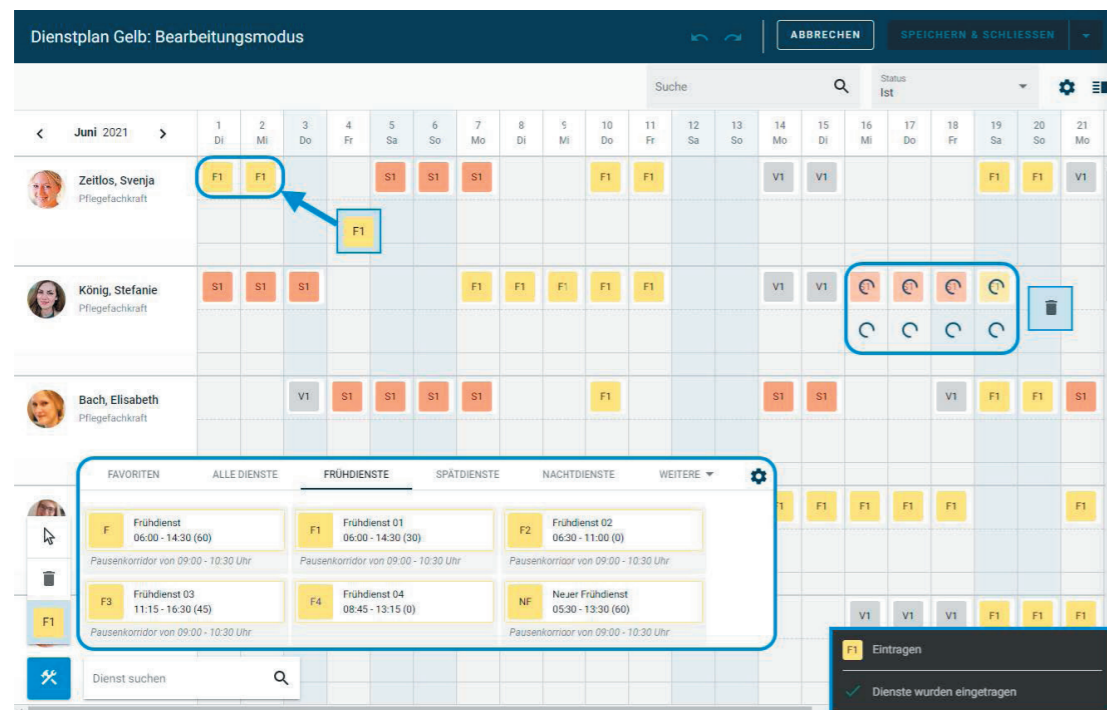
Dienstplan Gelb: Bearbeitungsmodus

ABBRECHEN SPEICHERN & SCHLIESSEN

Suche

Status
Ist

< Juni 2021 >

| | 1 Di | 2 Mi | 3 Do | 4 Fr | 5 Sa | 6 So | 7 Mo | 8 Di | 9 Mi | 10 Do | 11 Fr | 12 Sa | 13 So | 14 Mo | 15 Di | 16 Mi | 17 Do | 18 Fr | 19 Sa | 20 So | 21 Mo |
|---|---|---|---|---|---|---|---|---|---|---|---|---|---|---|---|---|---|---|---|---|---|
| Zeitlos, Svenja Pflegefachkraft | F1 | F1 | | | S1 | S1 | S1 | | | F1 | F1 | | | V1 | V1 | | | | F1 | F1 | V1 |
| König, Stefanie Pflegefachkraft | S1 | S1 | S1 | | | | F1 | F1 | F1 | F1 | F1 | | | V1 | V1 | | | | | | |
| Bach, Elisabeth Pflegefachkraft | | | V1 | S1 | S1 | S1 | S1 | | | F1 | | | | S1 | S1 | | | V1 | F1 | F1 | S1 |

F1

FAVORITEN ALLE DIENSTE FRÜHDIENSTE SPÄTDIENSTE NACHTDIENSTE WEITERE

F Frühdienst 06:00 - 14:30 (60)
Pausenkorridor von 09:00 - 10:30 Uhr

F1 Frühdienst 01 06:00 - 14:30 (30)
Pausenkorridor von 09:00 - 10:30 Uhr

F2 Frühdienst 02 06:30 - 11:00 (0)
Pausenkorridor von 09:00 - 10:30 Uhr

F3 Frühdienst 03 11:15 - 16:30 (45)
Pausenkorridor von 09:00 - 10:30 Uhr

F4 Frühdienst 04 08:45 - 13:15 (0)

NF Neuer Frühdienst 05:30 - 13:30 (60)
Pausenkorridor von 09:00 - 10:30 Uhr

F1 F1 F1 F1 F1 F1 F1

V1 V1 V1 F1 F1 F1

F1

Dienst suchen

F1 Eintragen

Dienste wurden eingetragen